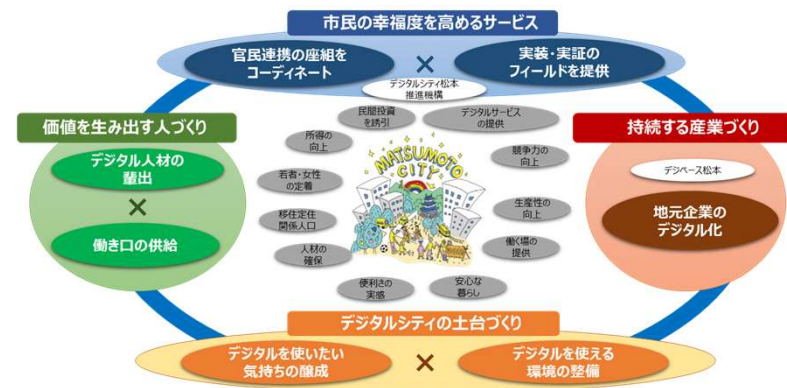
市民の幸福度を高めるサービス

官民連携の座組をコーディネート

×

実装・実証のフィールドを提供

デジタルシティ松本推進機構

価値を生み出す人づくり

デジタル人材の輩出

×

働き口の供給

持続する産業づくり

デジベース松本

地元企業のデジタル化

民間投資を誘引

デジタルサービスの提供

所得の向上

競争力の向上

若者・女性の定着

生産性の向上

移住定住関係人口

働く場の提供

人材の確保

便利さの実感

安心な暮らし

MATSUMOTO CITY

デジタルシティの土台づくり

デジタルを使いたい気持ちの醸成

×

デジタルを使える環境の整備